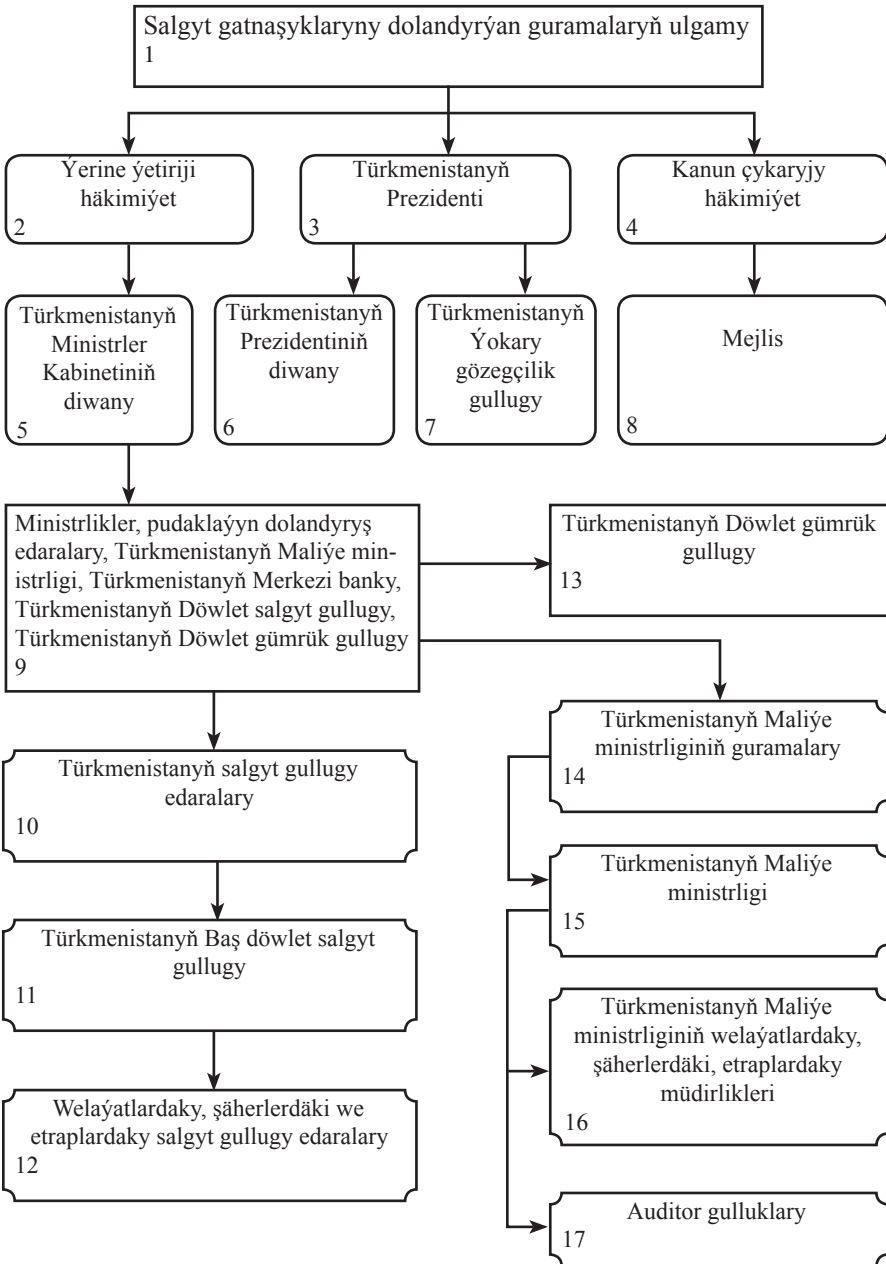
Salgyt gatnaşyklaryny dolandyrýan guramalaryň ulgamy
1

Ýerine ýetiriji häkimiýet
2

Türkmenistanyň Prezidenti
3

Kanun çykaryjy häkimiýet
4

Türkmenistanyň Ministrler Kabinetiniň diwany
5

Türkmenistanyň Prezidentiniň diwany
6

Türkmenistanyň Ýokary gözegçilik gullugy
7

Mejlis
8

Ministrlikler, pudaklaýyn dolandyryş edaralary, Türkmenistanyň Maliýe ministrligi, Türkmenistanyň Merkezi banky, Türkmenistanyň Döwlet salgyt gullugy, Türkmenistanyň Döwlet gümrük gullugy
9

Türkmenistanyň Döwlet gümrük gullugy
13

Türkmenistanyň Maliýe ministrliginiň guramalary
14

Türkmenistanyň salgyt gullugy edaralary
10

Türkmenistanyň Maliýe ministrligi
15

Türkmenistanyň Baş döwlet salgyt gullugy
11

Türkmenistanyň Maliýe ministrliginiň welaýatlardaky, şäherlerdäki, etraplardaky müdirlikleri
16

Welaýatlardaky, şäherlerdäki we etraplardaky salgyt gullugy edaralary
12

Auditor gulluklary
17